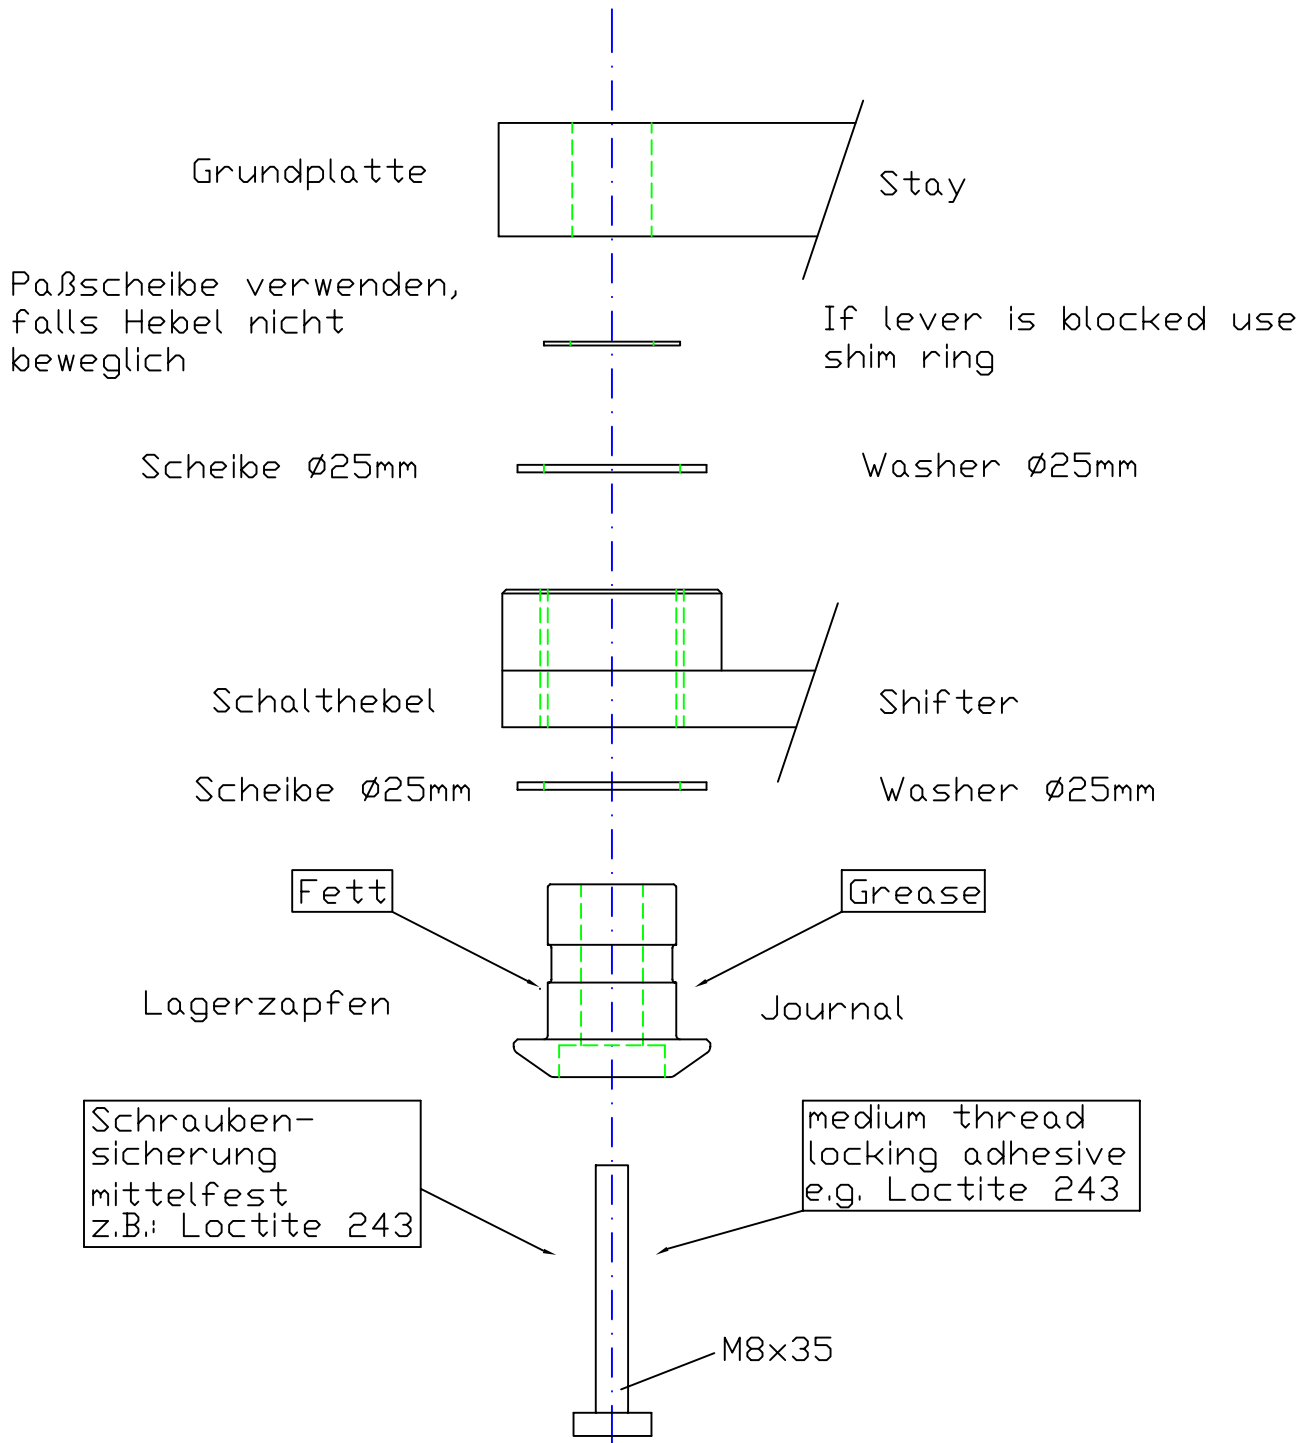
Grundplatte

Stay

Paßscheibe verwenden, falls Hebel nicht beweglich

If lever is blocked use shim ring

Scheibe Ø25mm

Washer Ø25mm

Schalthebel

Shifter

Scheibe Ø25mm

Washer Ø25mm

Fett

Grease

Lagerzapfen

Journal

Schrauben-sicherung mittelfest z.B.: Loctite 243

medium thread locking adhesive e.g. Loctite 243

M8x35